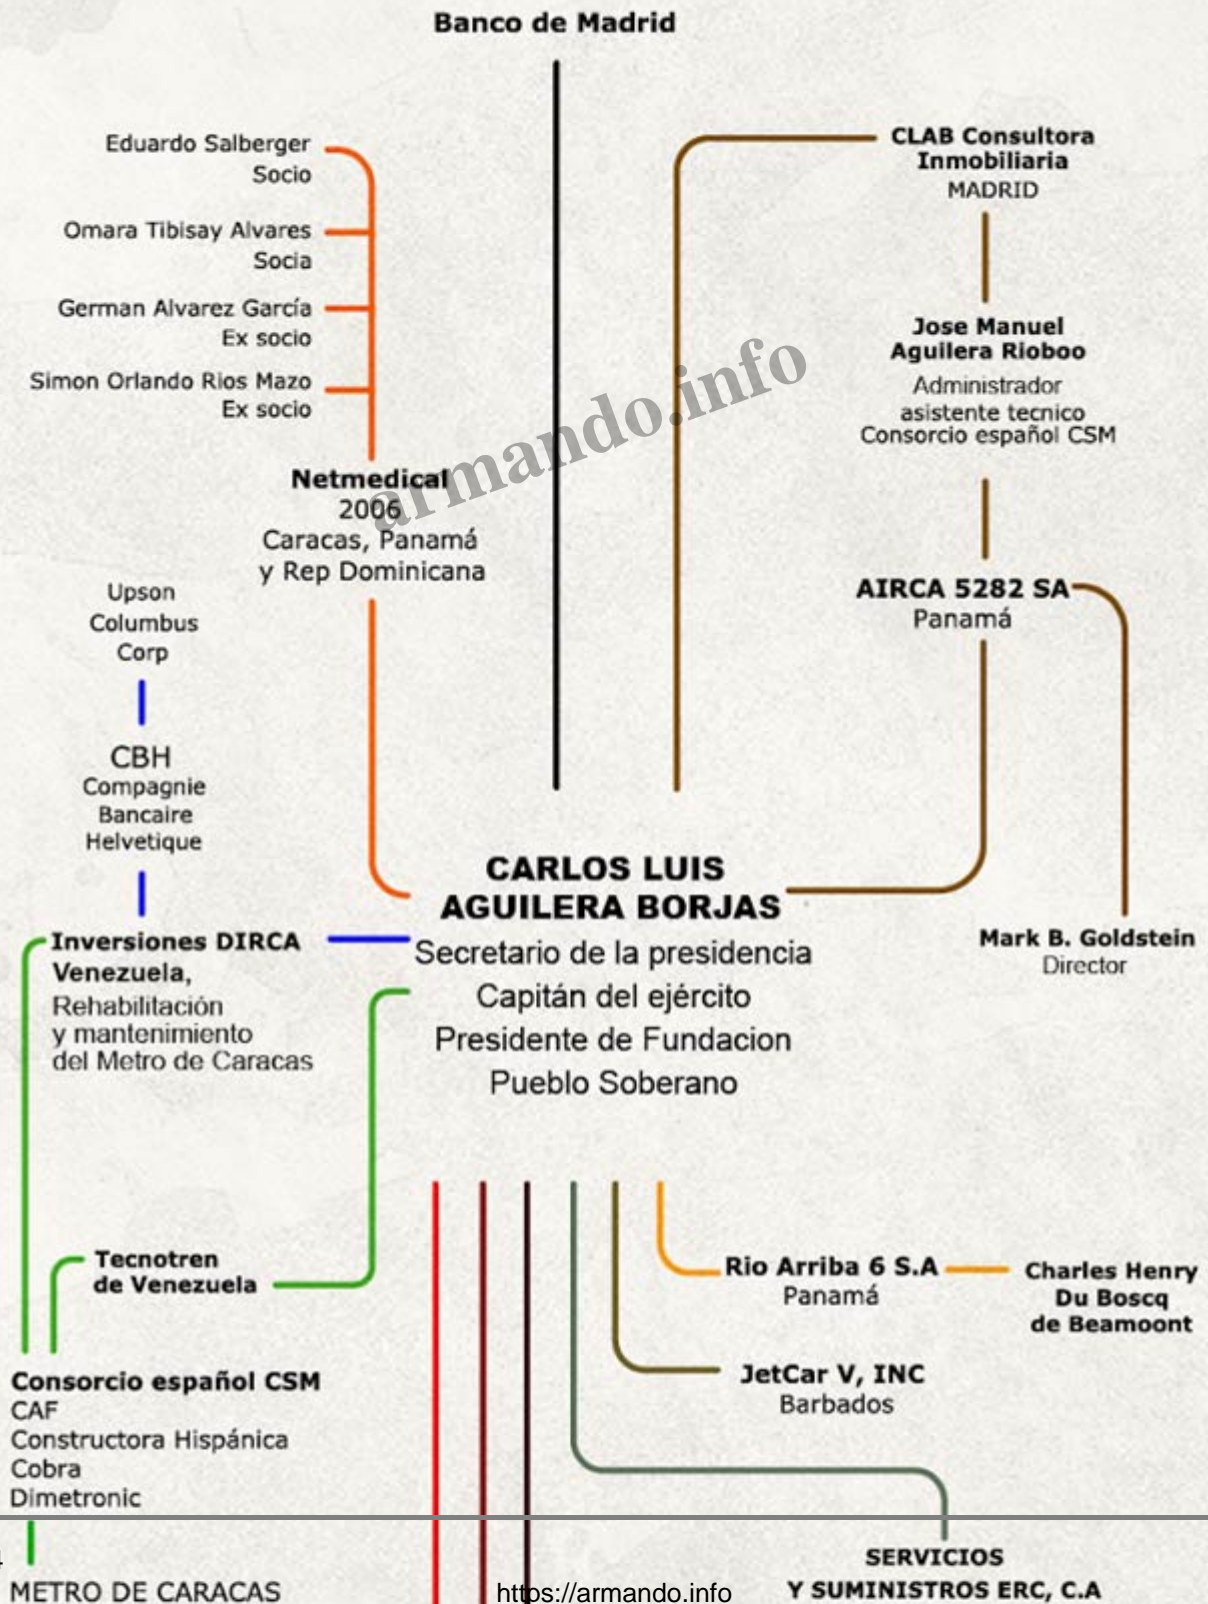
Banco de Madrid

Eduardo Salberger
Socio

Omara Tibisay Alvares
Socia

German Alvarez García
Ex socio

Simon Orlando Rios Mazo
Ex socio

Netmedical
2006
Caracas, Panamá
y Rep Dominicana

CLAB Consultora
Inmobiliaria
MADRID

Jose Manuel
Aguilera Rioboo
Administrador
asistente tecnico
Consorcio español CSM

AIRCA 5282 SA
Panamá

Upson
Columbus
Corp

CBH
Compagnie
Bancaire
Helvetique

armando.info

CARLOS LUIS
AGUILERA BORJAS
Secretario de la presidencia
Capitán del ejército
Presidente de Fundacion
Pueblo Soberano

Mark B. Goldstein
Director

Inversiones DIRCA
Venezuela,
Rehabilitación
y mantenimiento
del Metro de Caracas

Tecnotren
de Venezuela

Rio Arriba 6 S.A
Panamá

Charles Henry
Du Boscq
de Beamoont

JetCar V, INC
Barbados

Consorcio español CSM
CAF
Constructora Hispánica
Cobra
Dimetronic

METRO DE CARACAS

https://armando.info

SERVICIOS
Y SUMINISTROS ERC, C.A